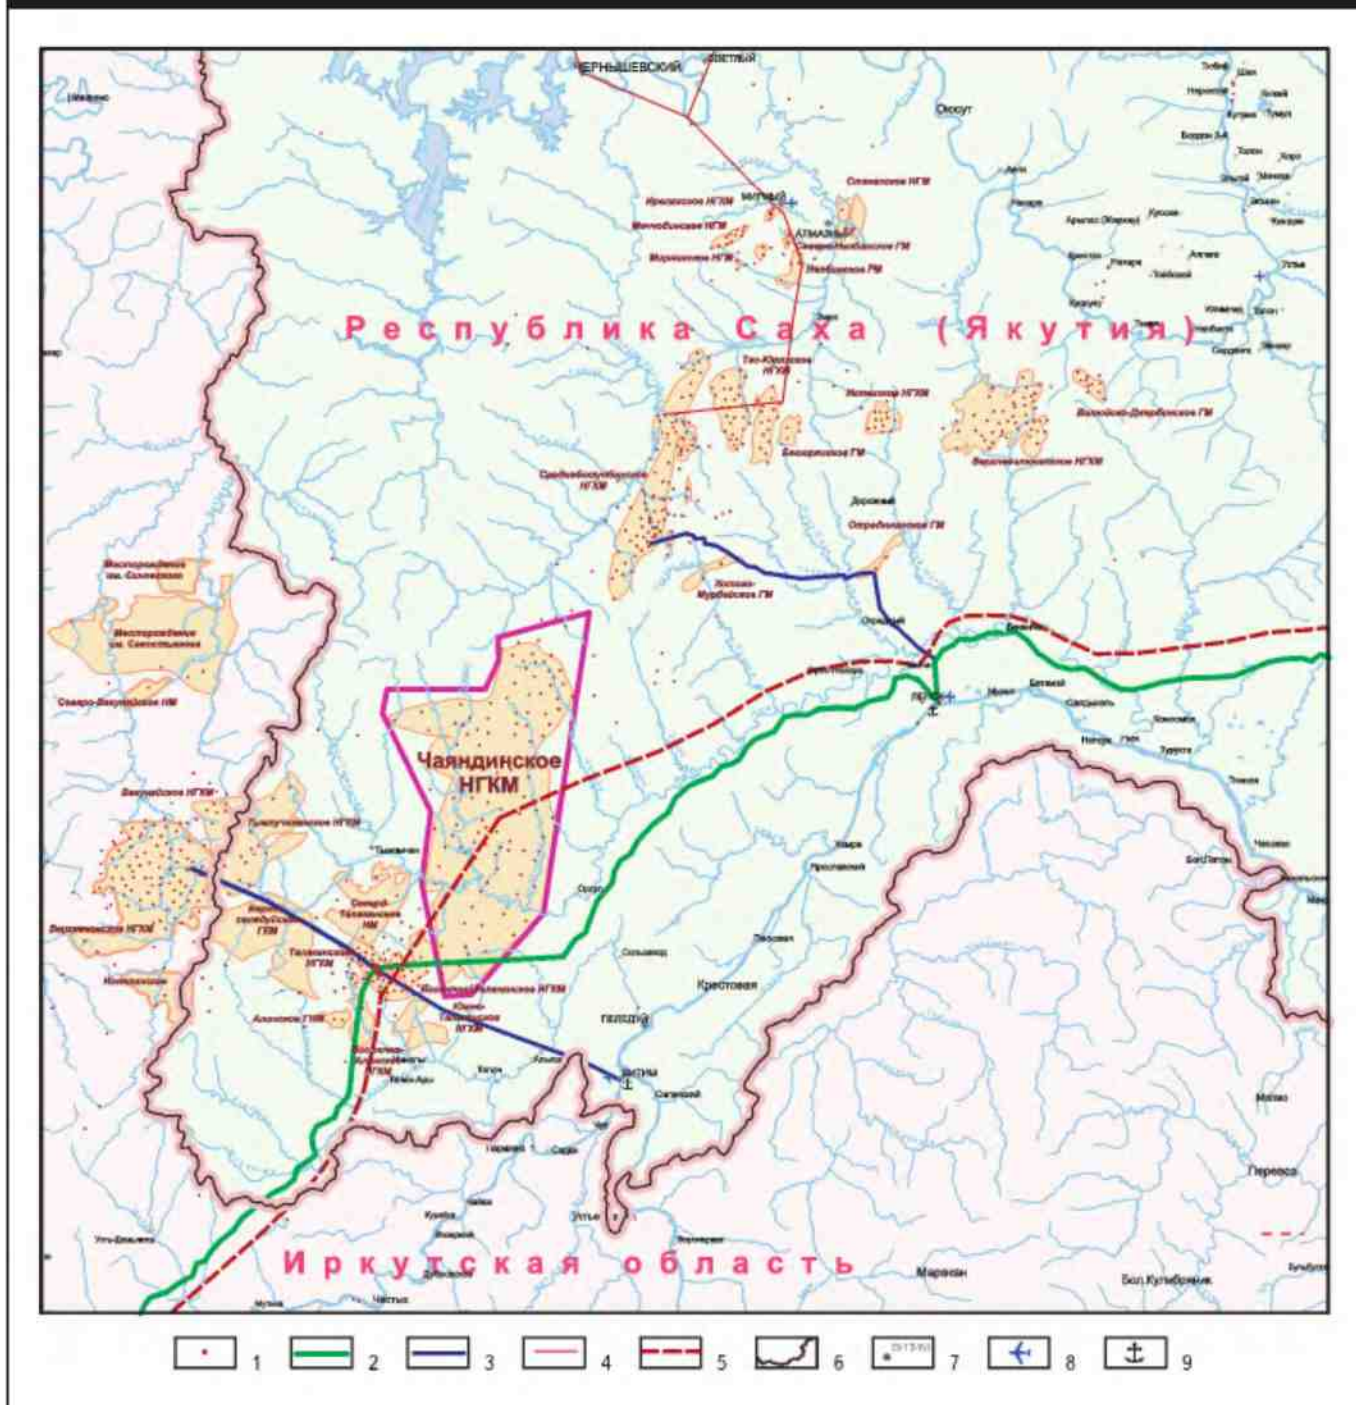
ЧЕРНЫШЕВСКИЙ
СВЕТЛЫЙ
Оккут
МИРНЫЙ
АЙХАЛ
Республика Саха (Якутия)
Чаяндинское НГКМ
Иркутская область
ЛЕНСК
ВИТИМ
ПЕЛЕДУЙ
Крестовая
Марахан
Пеледуй
Пеледуй
Бол.Кутвбрянск
Тас-Юряхское НГКМ
Среднеботуобинское НГКМ
Верхневилючанское НГКМ
Талаканское НГКМ
Дорожный
Ярославский
Витим
Сахалый
Частых
1
2
3
4
5
6
7
8
9